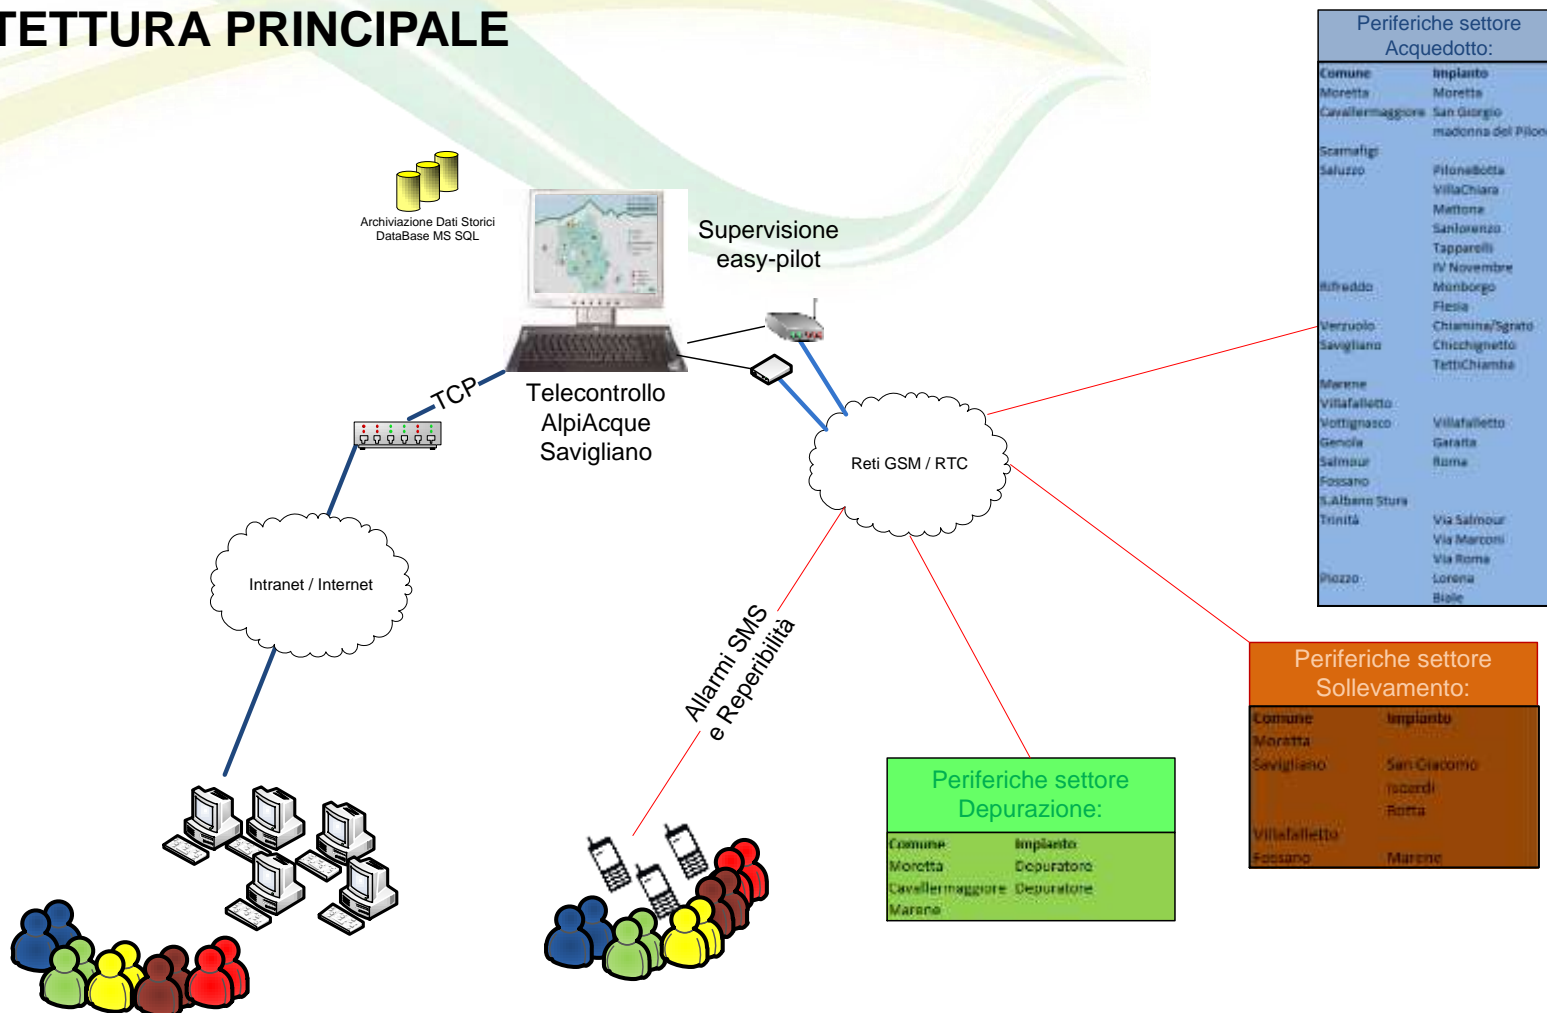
TETTURA PRINCIPALE

Archiviazione Dati Storici DataBase MS SQL

Supervisione easy-pilot

TCP

Telecontrollo AlpiAcque Savigliano

Reti GSM / RTC

Intranet / Internet

Allarmi SMS e Reperibilità

Periferiche settore Acquedotto:

| Comune | Impianto |
|---|---|
| Moretta | Moretta |
| Cavallermaggiore | San Giorgio |
| | madonna del Pilone |
| Scarnafigi | |
| Saluzzo | PiloneBotta |
| | VillaChiara |
| | Mattone |
| | Sanlorenzo |
| | Tapparelli |
| | IV Novembre |
| Rifreddo | Monborgo |
| | Flesia |
| Verzuolo | Chiamina/Sgrato |
| Savigliano | Chicchignetto |
| | TettiChiamba |
| Marene | |
| Villafalletto | |
| Vottignasco | Villafalletto |
| Genola | Garatta |
| Salmour | Roma |
| Fossano | |
| S.Albano Stura | |
| Trinità | Via Salmour |
| | Via Marconi |
| | Via Roma |
| Piozzo | Lorena |
| | Biale |

Periferiche settore Sollevamento:

| Comune | Impianto |
|---|---|
| Moretta | |
| Savigliano | San Giacomo |
| | Isoardi |
| | Rotta |
| Villafalletto | |
| Fossano | Marene |

Periferiche settore Depurazione:

| Comune | Impianto |
|---|---|
| Moretta | Depuratore |
| Cavallermaggiore | Depuratore |
| Marene | |